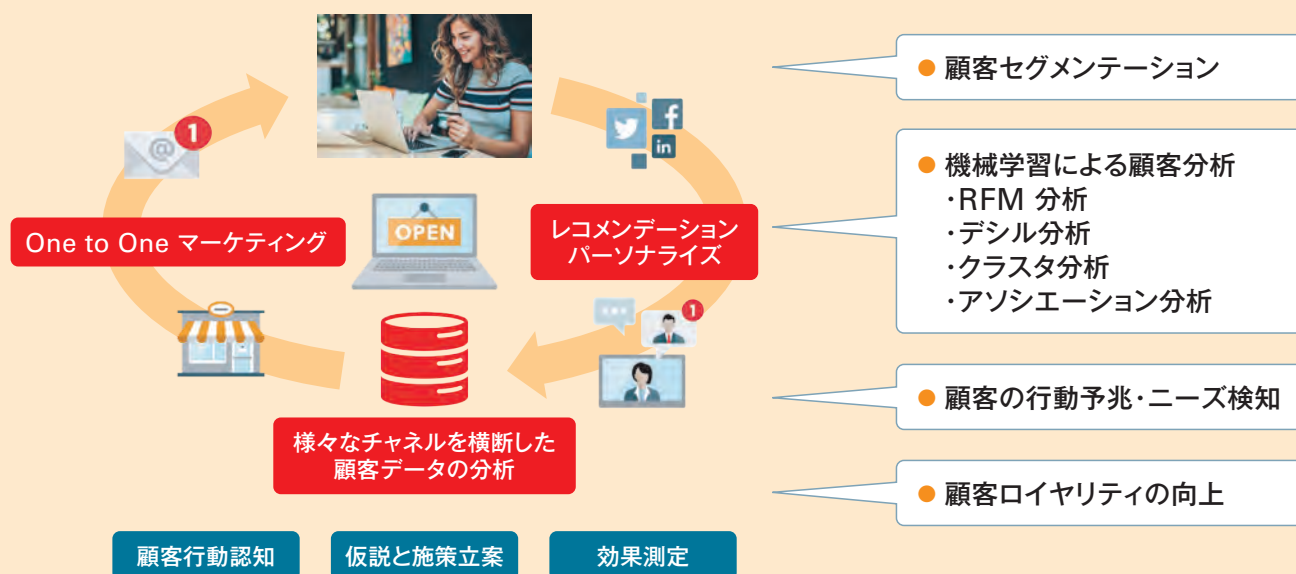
1

OPEN

One to One マーケティング

1

レコメンデーション
パーソナライズ

様々なチャネルを横断した
顧客データの分析

● 顧客セグメンテーション

● 機械学習による顧客分析
・RFM 分析
・デシル分析
・クラスタ分析
・アソシエーション分析

● 顧客の行動予兆・ニーズ検知

● 顧客ロイヤリティの向上

顧客行動認知

仮説と施策立案

効果測定